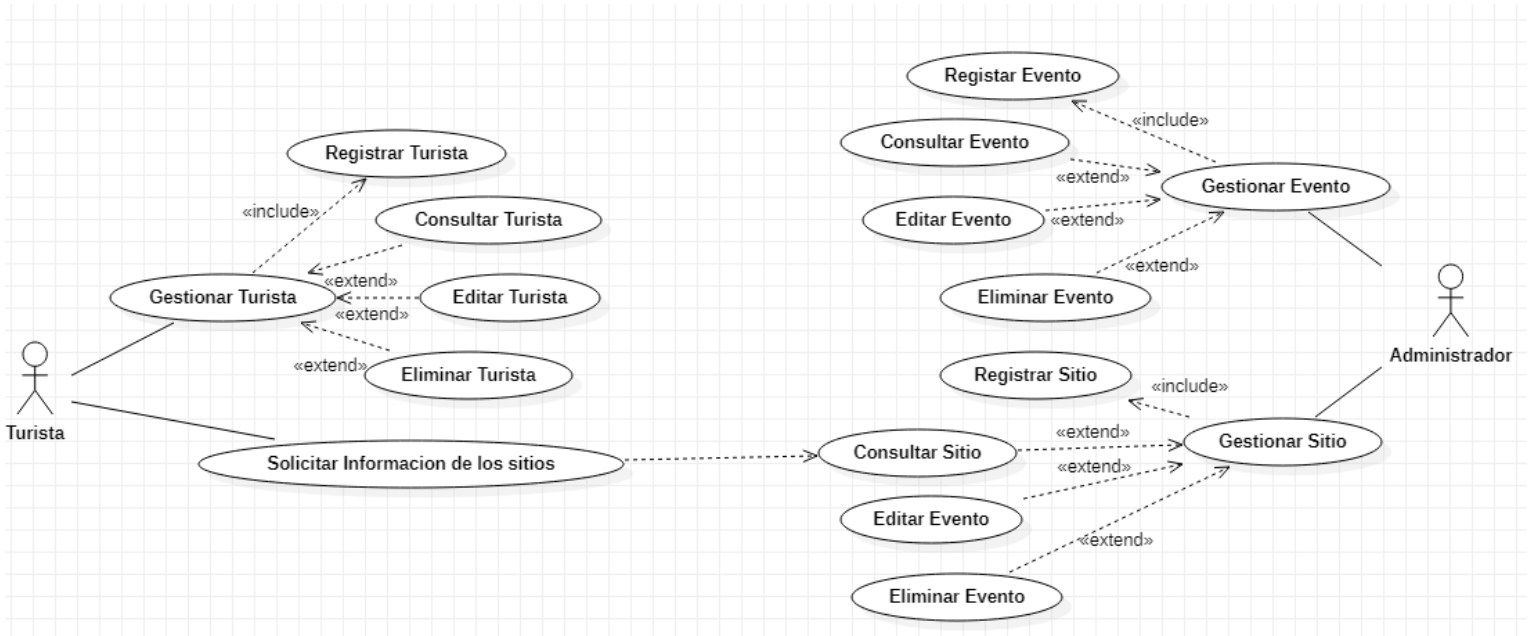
Registar Evento

«include»

Consultar Evento

«extend»

Gestionar Evento

Editar Evento

«extend»

«extend»

Eliminar Evento

Registrar Turista

«include»

Consultar Turista

«extend»

Gestionar Turista

Editar Turista

«extend»

«extend»

Eliminar Turista

Turista

Administrador

Registrar Sitio

«include»

«extend»

Gestionar Sitio

Solicitar Informacion de los sitios

Consultar Sitio

«extend»

Editar Evento

«extend»

Eliminar Evento